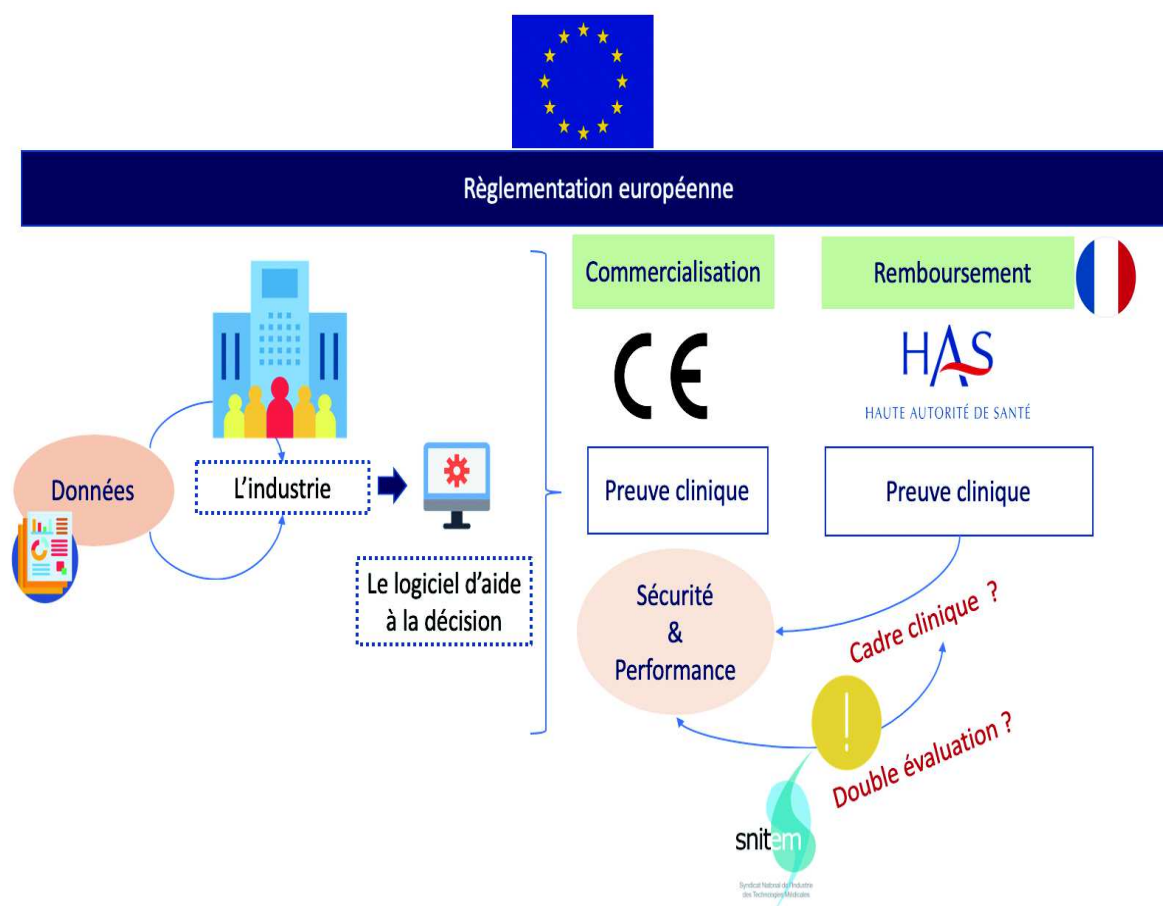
Règlementation européenne

Commercialisation

Remboursement

CE

HAS
HAUTE AUTORITÉ DE SANTÉ

Données

L'industrie

Le logiciel d'aide à la décision

Preuve clinique

Preuve clinique

Sécurité
&
Performance

Cadre clinique ?

!

Double évaluation ?

snitem
Syndicat National de l'Industrie des Technologies Médicales